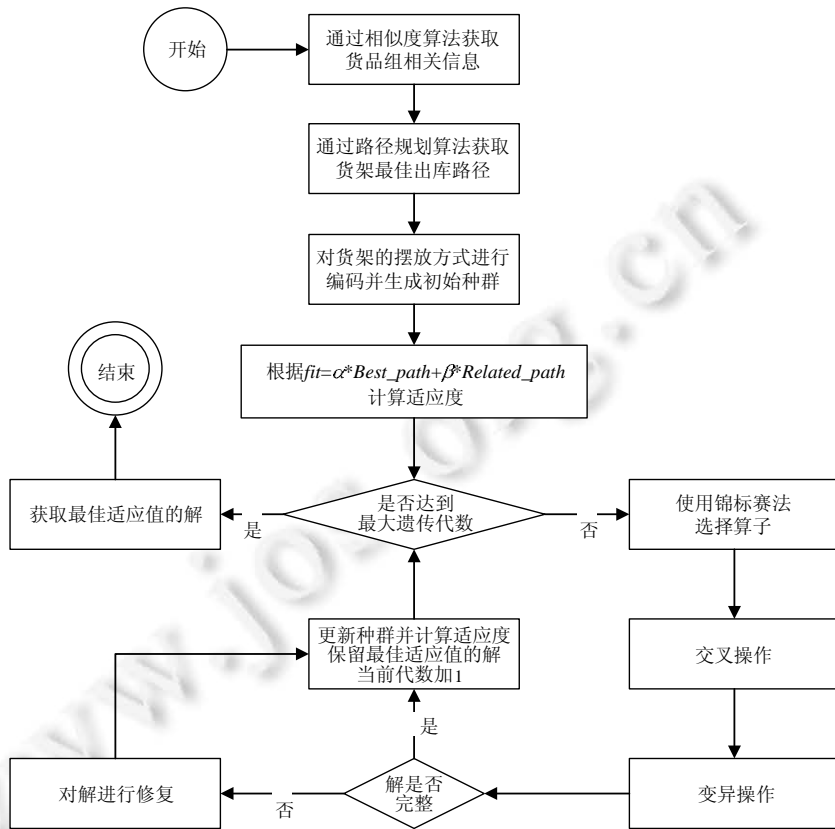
开始

通过相似度算法获取货品组相关信息

通过路径规划算法获取货架最佳出库路径

对货架的摆放方式进行编码并生成初始种群

根据$fit=\alpha*Best\_path+\beta*Related\_path$
计算适应度

结束

获取最佳适应值的解

是

是否达到最大遗传代数

否

使用锦标赛法选择算子

更新种群并计算适应度
保留最佳适应值的解
当前代数加1

交叉操作

是

对解进行修复

否

解是否完整

变异操作

www.jos.org.cn